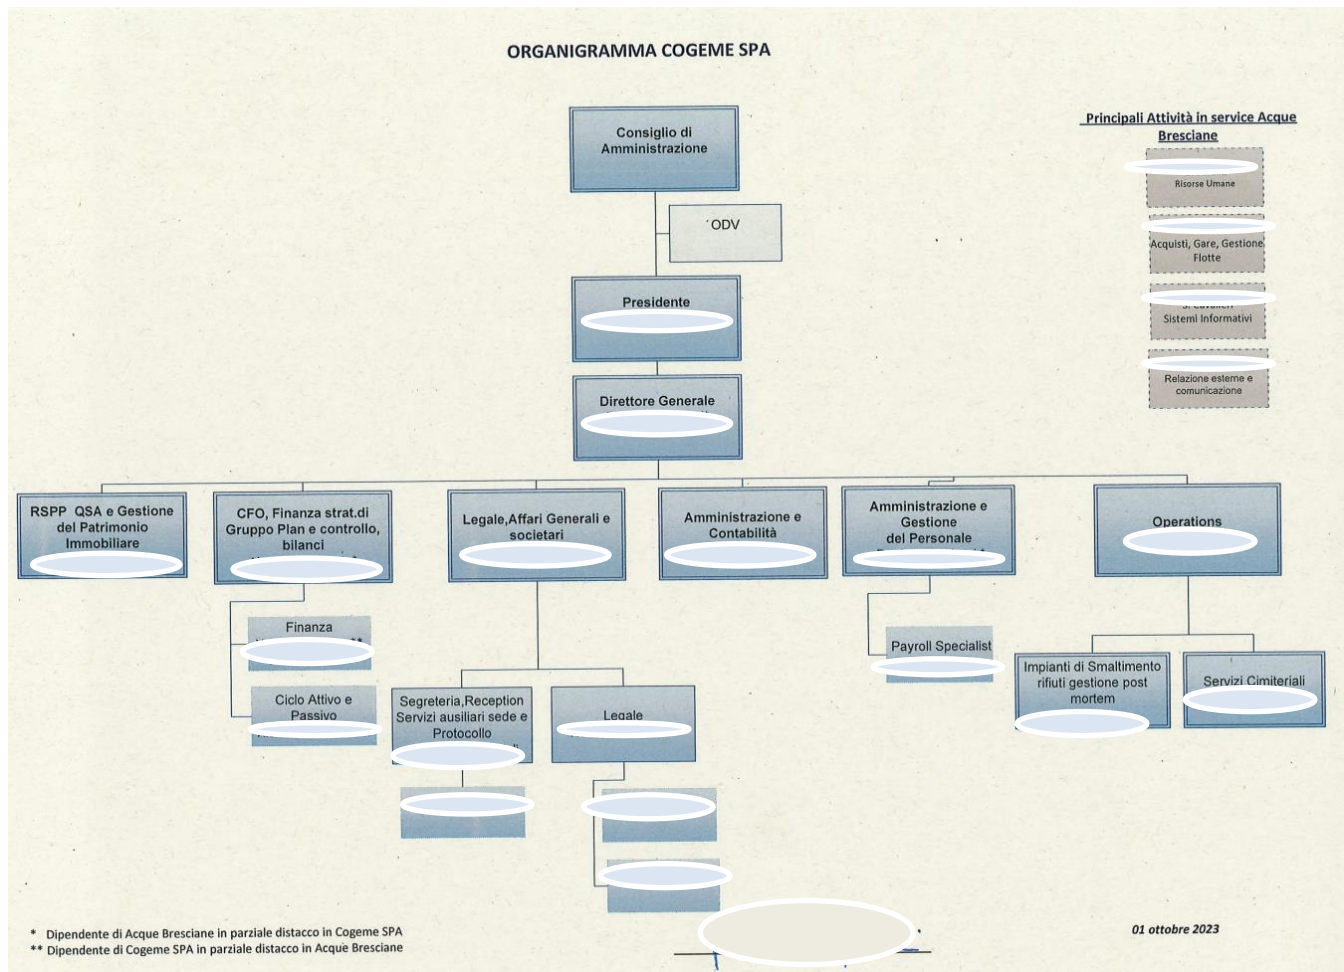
ORGANIGRAMMA COGEME SPA

Consiglio di Amministrazione

ODV

Presidente
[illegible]

Direttore Generale
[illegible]

Principali Attività in service Acque Bresciane

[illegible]
Risorse Umane

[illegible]
Acquisti, Gare, Gestione Flotte

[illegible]
Sistemi Informativi

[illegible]
Relazione esterne e comunicazione

RSPP QSA e Gestione del Patrimonio Immobiliare
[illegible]

CFO, Finanza strat.di Gruppo Plan e controllo, bilanci
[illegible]

Legale,Affari Generali e societari
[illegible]

Amministrazione e Contabilità
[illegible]

Amministrazione e Gestione del Personale
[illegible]

Operations
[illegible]

Finanza
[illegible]

Ciclo Attivo e Passivo
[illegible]

Segreteria,Reception Servizi ausiliari sede e Protocollo
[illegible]

Legale
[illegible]

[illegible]

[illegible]

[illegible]

Payroll Specialist
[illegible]

Impianti di Smaltimento rifiuti gestione post mortem
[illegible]

Servizi Cimiteriali
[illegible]

* Dipendente di Acque Bresciane in parziale distacco in Cogeme SPA
** Dipendente di Cogeme SPA in parziale distacco in Acque Bresciane

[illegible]

01 ottobre 2023